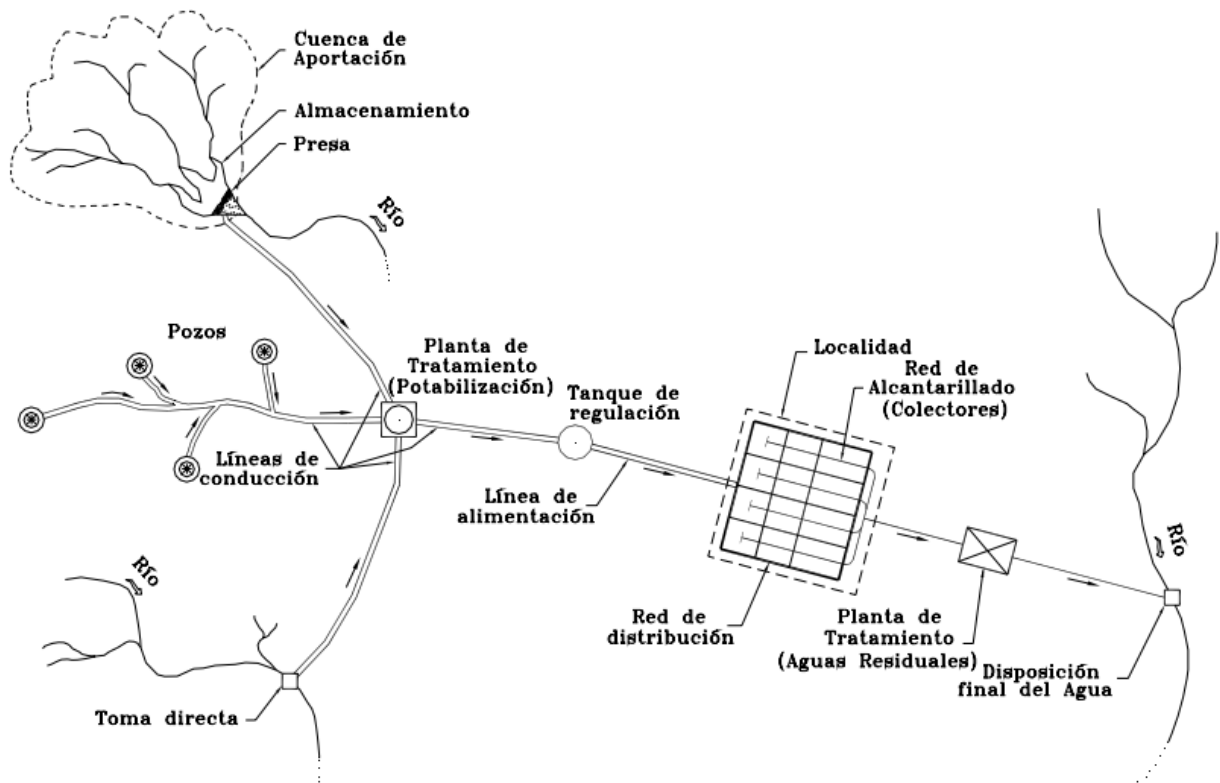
Cuenca de Aportación

Almacenamiento

Presa

Río

Pozos

Planta de Tratamiento (Potabilización)

Localidad

Red de Alcantarillado (Colectores)

Tanque de regulación

Líneas de conducción

Línea de alimentación

Río

Río

Red de distribución

Planta de Tratamiento (Aguas Residuales)

Disposición final del Agua

Toma directa